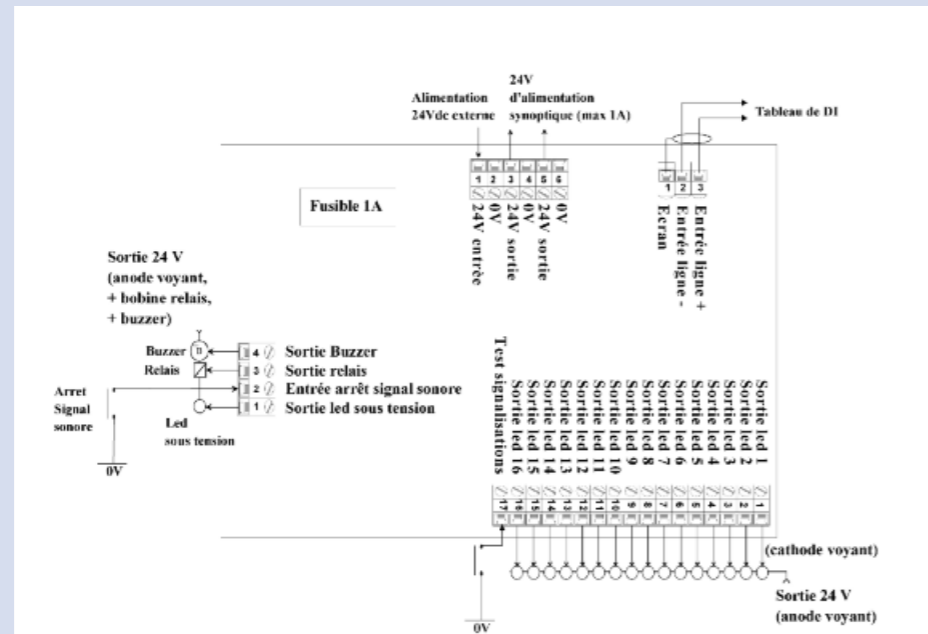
Alimentation 24Vdc externe

24V d'alimentation synoptique (max 1A)

Tableau de DI

1 2 3 4 5 6

24V entrée
0V
24V sortie
0V
24V sortie
0V

1 2 3

Ecran
Entrée ligne -
Entrée ligne +

Fusible 1A

Sortie 24 V (anode voyant, + bobine relais, + buzzer)

Buzzer
B
Relais

4 Sortie Buzzer
3 Sortie relais
2 Entrée arrêt signal sonore
1 Sortie led sous tension

Arret Signal sonore

Led sous tension

0V

Test signalisations
Sortie led 16
Sortie led 15
Sortie led 14
Sortie led 13
Sortie led 12
Sortie led 11
Sortie led 10
Sortie led 9
Sortie led 8
Sortie led 7
Sortie led 6
Sortie led 5
Sortie led 4
Sortie led 3
Sortie led 2
Sortie led 1

17 16 15 14 13 12 11 10 9 8 7 6 5 4 3 2 1

(cathode voyant)

Sortie 24 V (anode voyant)

0V